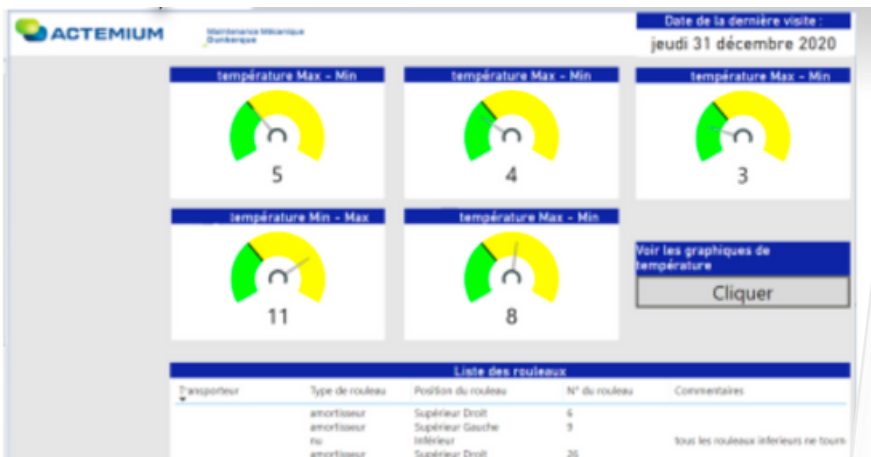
ACTEMIUM

Maintenance Mécanique Dunkerque

Date de la dernière visite :

jeudi 31 décembre 2020

température Max - Min

5

température Max - Min

4

température Max - Min

3

température Min - Max

11

température Max - Min

8

Voir les graphiques de température

Cliquer

Liste des rouleaux

| Transporteur | Type de rouleau | Position du rouleau | N° du rouleau | Commentaires |
|---|---|---|---|---|
| | amortisseur | Supérieur Droit | 6 | |
| | amortisseur | Supérieur Gauche | 9 | |
| | nu | Inférieur | | tous les rouleaux inferieurs ne tourn |
| | amortisseur | Supérieur Droit | 26 | |